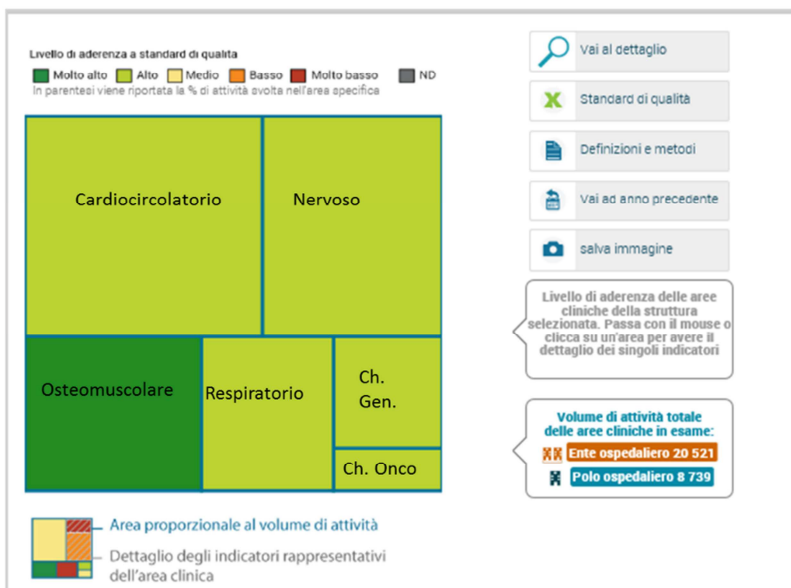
Livello di aderenza a standard di qualità

Molto alto | Alto | Medio | Basso | Molto basso | ND

In parentesi viene riportata la % di attività svolta nell'area specifica

Cardiocircolatorio

Nervoso

Osteomuscolare

Respiratorio

Ch. Gen.

Ch. Onco

Area proporzionale al volume di attività

Dettaglio degli indicatori rappresentativi dell'area clinica

Vai al dettaglio

Standard di qualità

Definizioni e metodi

Vai ad anno precedente

salva immagine

Livello di aderenza delle aree cliniche della struttura selezionata. Passa con il mouse o clicca su un'area per avere il dettaglio dei singoli indicatori

Volume di attività totale delle aree cliniche in esame:

Ente ospedaliero 20 521

Polo ospedaliero 8 739